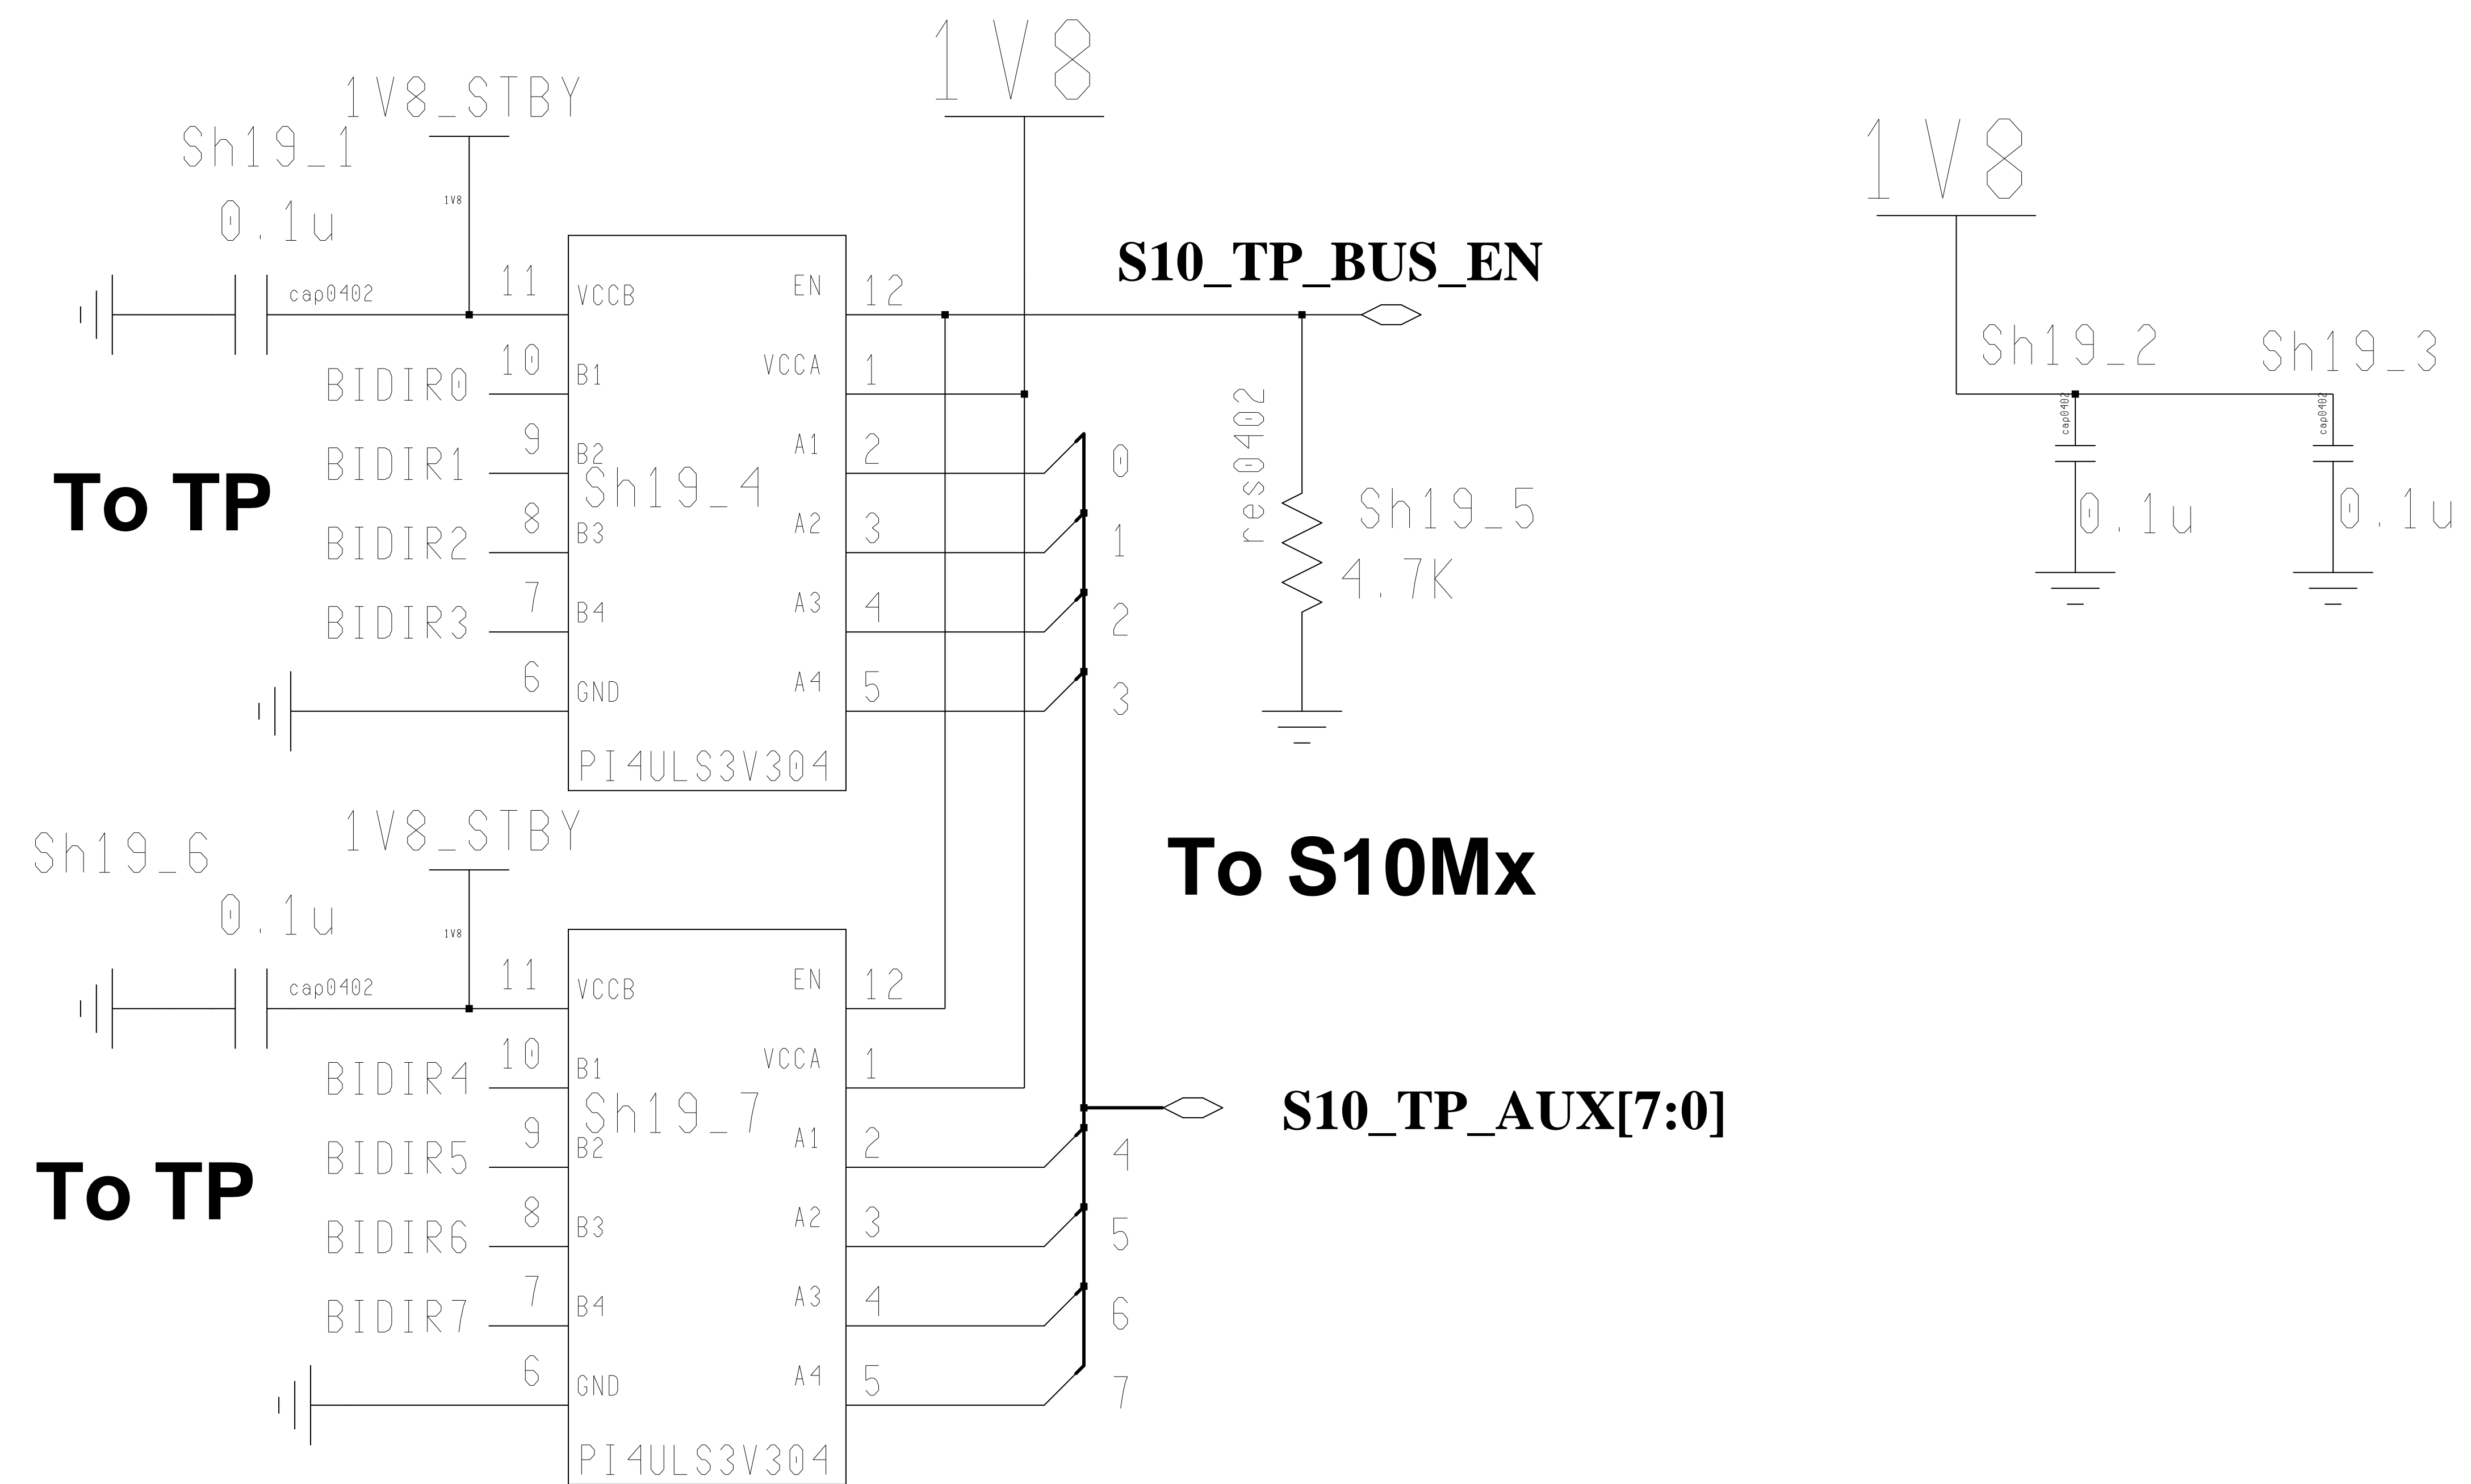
1V8

1V8_STBY

Sh19_1

0.1u

1V8

cap0402

11 VCCB EN 12

S10_TP_BUS_EN

1V8

10 B1 VCCA 1

BIDIR0

Sh19_2

Sh19_3

9 B2 A1 2

BIDIR1

Sh19_4

To TP

8 B3 A2 3

BIDIR2

7 B4 A3 4

BIDIR3

6 GND A4 5

PI4ULS3V304

0 1 2 3

res0402

Sh19_5

4.7K

cap0402

cap0402

0.1u

0.1u

To S10Mx

1V8_STBY

Sh19_6

0.1u

1V8

cap0402

11 VCCB EN 12

10 B1 VCCA 1

BIDIR4

Sh19_7

S10_TP_AUX[7:0]

9 B2 A1 2

BIDIR5

To TP

8 B3 A2 3

BIDIR6

7 B4 A3 4

BIDIR7

6 GND A4 5

PI4ULS3V304

4 5 6 7